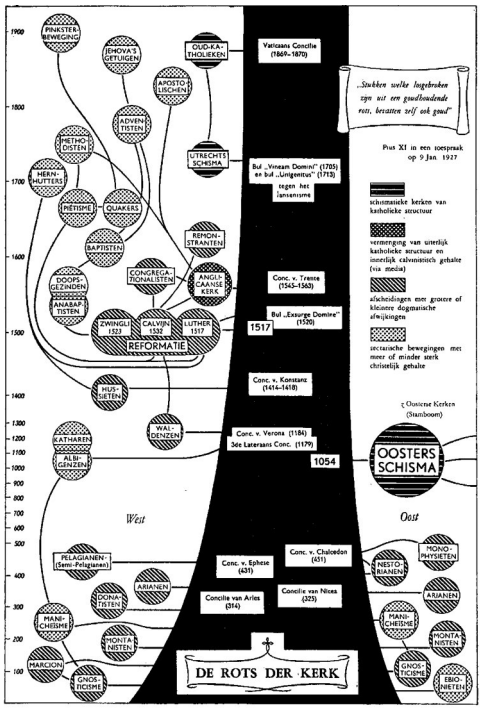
1900
1800
1700
1600
1500
1400
1300
1200
1100
1000
900
800
700
600
500
400
300
200
100

PINKSTER-BEWEGING

JEHOVA'S GETUIGEN

OUD-KATHOLIEKEN

Vaticaans Concilie (1869–1870)

APOSTOLISCHEN

ADVENTISTEN

METHODISTEN

UTRECHTS SCHISMA

„Stukken welke losgebroken zijn uit een goudhoudende rots, bezitten zelf ook goud"

Pius XI in een toespraak op 9 Jan. 1927

HERNHUTTERS

PIËTISME

QUAKERS

Bul „Vineam Domini" (1705) en bul „Unigenitus" (1713) tegen het Jansenisme

BAPTISTEN

REMONSTRANTEN

schismatieke kerken van katholieke structuur

vermenging van uiterlijk katholieke structuur en innerlijk calvinistisch gehalte (via media)

afscheidingen met grotere of kleinere dogmatische afwijkingen

sectarische bewegingen met meer of minder sterk christelijk gehalte

DOOPSGEZINDEN

ANABAPTISTEN

CONGREGATIONALISTEN

ANGLICAANSE KERK

Conc. v. Trente (1545–1563)

Bul „Exurge Domine" (1520)

ZWINGLI 1523

CALVIJN 1532

LUTHER 1517

1517

REFORMATIE

HUSSIETEN

Conc. v. Konstanz (1414–1418)

WALDENZEN

Conc. v. Verona (1184)

3de Lateraans Conc. (1179)

KATHAREN

ALBIGENZEN

1054

z Oosterse Kerken (Stamboom)

OOSTERS SCHISMA

West

Oost

PELAGIANEN (Semi-Pelagianen)

ARIANEN

DONATISTEN

Conc. v. Ephese (431)

Conc. v. Chalcedon (451)

Concilie van Arles (314)

Concilie van Nicea (325)

MONOPHYSIETEN

NESTORIANEN

ARIANEN

MANICHEISME

MANICHEISME

MONTANISTEN

MONTANISTEN

MARCION

GNOSTICISME

GNOSTICISME

EBIONIETEN

DE ROTS DER KERK